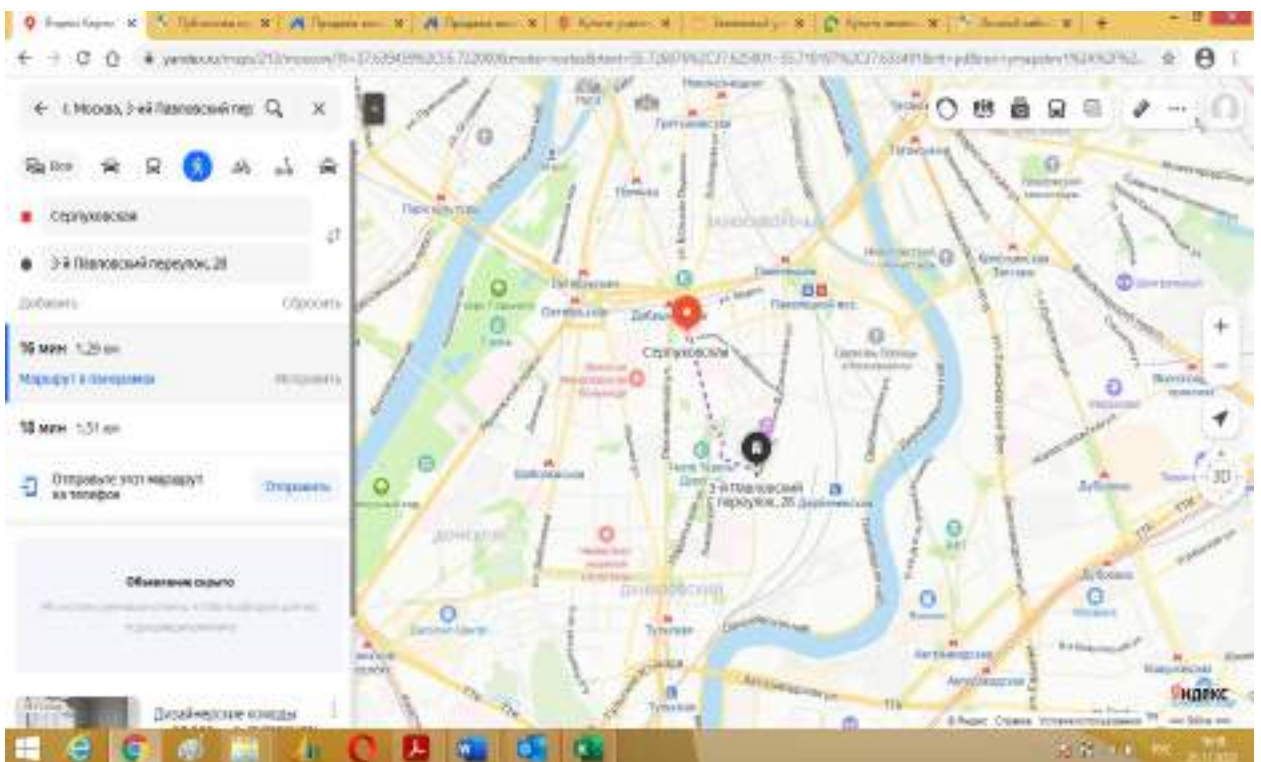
Яндекс Карты

г. Москва, 3-ий Павловский пер

Все

Серпуховская

3-й Павловский переулок, 28

Добавить

Сбросить

16 мин 1,29 км

Маршрут в панорамах

Исправить

18 мин 1,51 км

Отправьте этот маршрут на телефон

Отправить

Объявление скрыто

Дизайнерские комоды

Третьяковская

Таганская

Полянка

Парк культуры

Добрынинская

Октябрьская

Павелецкая

Павелецкий вокзал

Серпуховская

Крестьянская Застава

Шаболовская

3-й Павловский переулок, 28

Тульская

Дубровка

Автозаводская

Кожуховская

Донской

Даниловский

Замоскворечье

Яндекс